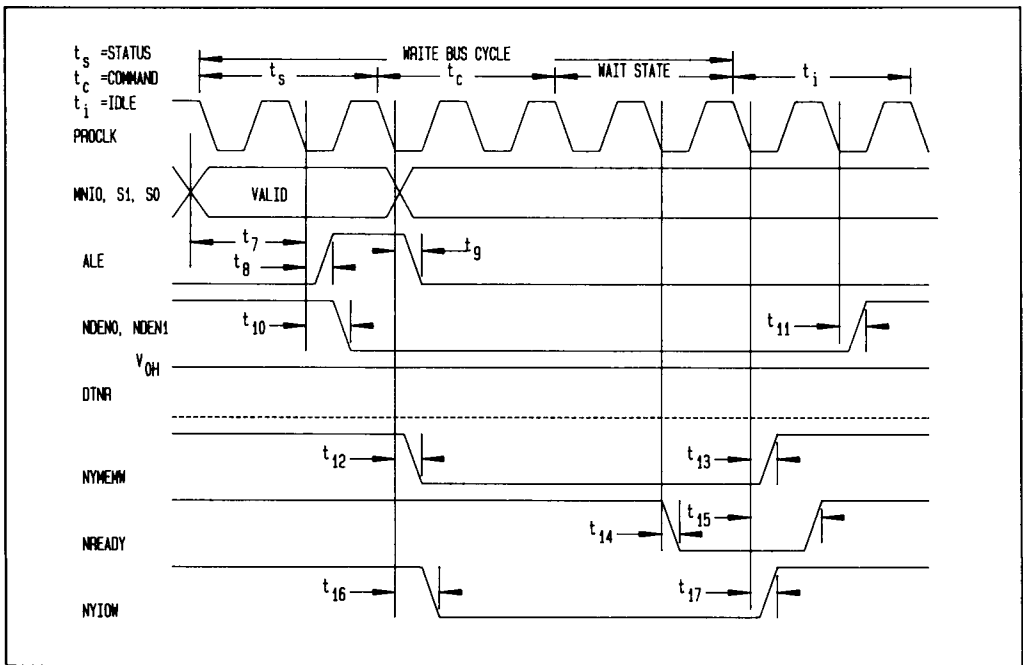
$t_s$ =STATUS
$t_c$ =COMMAND
$t_i$ =IDLE

WRITE BUS CYCLE

$t_s$

$t_c$

WAIT STATE

$t_i$

PROCLK

MNIO, S1, S0

VALID

$t_7$

ALE

$t_8$

$t_9$

NDEN0, NDEN1

$t_{10}$

$t_{11}$

$V_{OH}$

DTNR

NYMEMW

$t_{12}$

$t_{13}$

NREADY

$t_{14}$

$t_{15}$

NYIOW

$t_{16}$

$t_{17}$